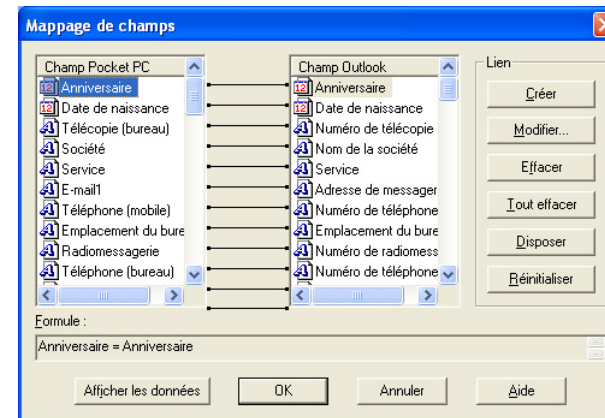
Mappage de champs

| Champ Pocket PC | Champ Outlook |
|---|---|
| Anniversaire | Anniversaire |
| Date de naissance | Date de naissance |
| Télécopie (bureau) | Numéro de télécopie |
| Société | Nom de la société |
| Service | Service |
| E-mail1 | Adresse de messager |
| Téléphone (mobile) | Numéro de téléphone |
| Emplacement du bure | Emplacement du bure |
| Radiomessagerie | Numéro de radiomess |
| Téléphone (bureau) | Numéro de téléphone |

Lien
Créer
Modifier...
Effacer
Tout effacer
Disposer
Réinitialiser

Formule :
Anniversaire = Anniversaire

Afficher les données
OK
Annuler
Aide